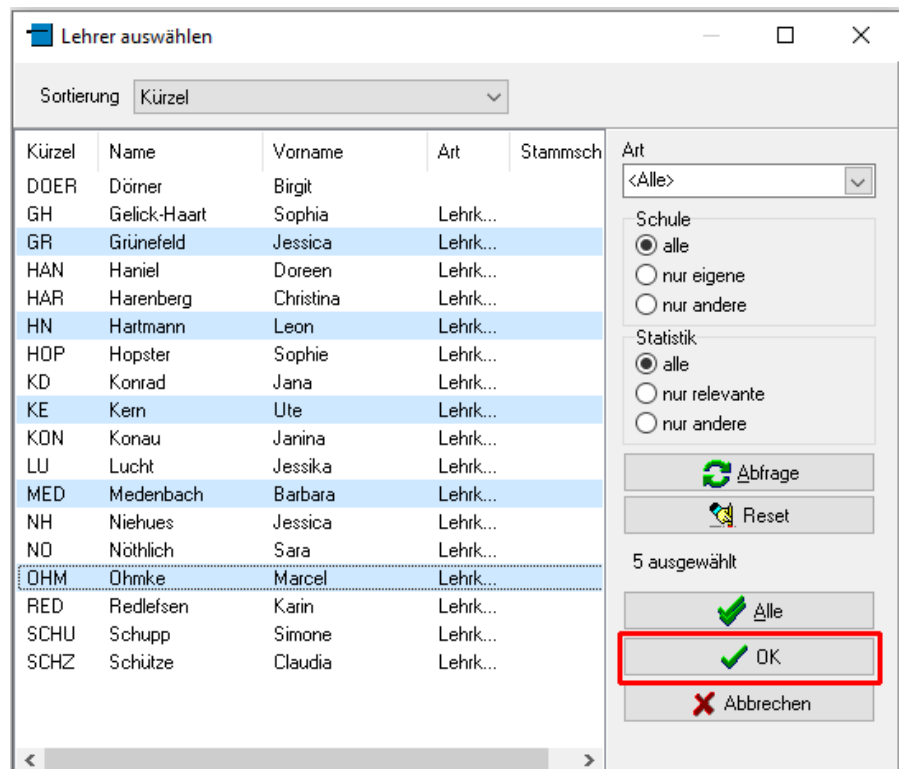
Lehrer auswählen

Sortierung Kürzel

| Kürzel | Name | Vorname | Art | Stammsch |
|---|---|---|---|---|
| DOER | Dörner | Birgit | | |
| GH | Gelick-Haart | Sophia | Lehrk... | |
| GR | Grünefeld | Jessica | Lehrk... | |
| HAN | Haniel | Doreen | Lehrk... | |
| HAR | Harenberg | Christina | Lehrk... | |
| HN | Hartmann | Leon | Lehrk... | |
| HOP | Hopster | Sophie | Lehrk... | |
| KD | Konrad | Jana | Lehrk... | |
| KE | Kern | Ute | Lehrk... | |
| KON | Konau | Janina | Lehrk... | |
| LU | Lucht | Jessika | Lehrk... | |
| MED | Medenbach | Barbara | Lehrk... | |
| NH | Niehues | Jessica | Lehrk... | |
| NO | Nöthlich | Sara | Lehrk... | |
| OHM | Ohmke | Marcel | Lehrk... | |
| RED | Redlefsen | Karin | Lehrk... | |
| SCHU | Schupp | Simone | Lehrk... | |
| SCHZ | Schütze | Claudia | Lehrk... | |

Art
<Alle>

Schule
alle
nur eigene
nur andere

Statistik
alle
nur relevante
nur andere

Abfrage
Reset

5 ausgewählt

Alle
OK
Abbrechen